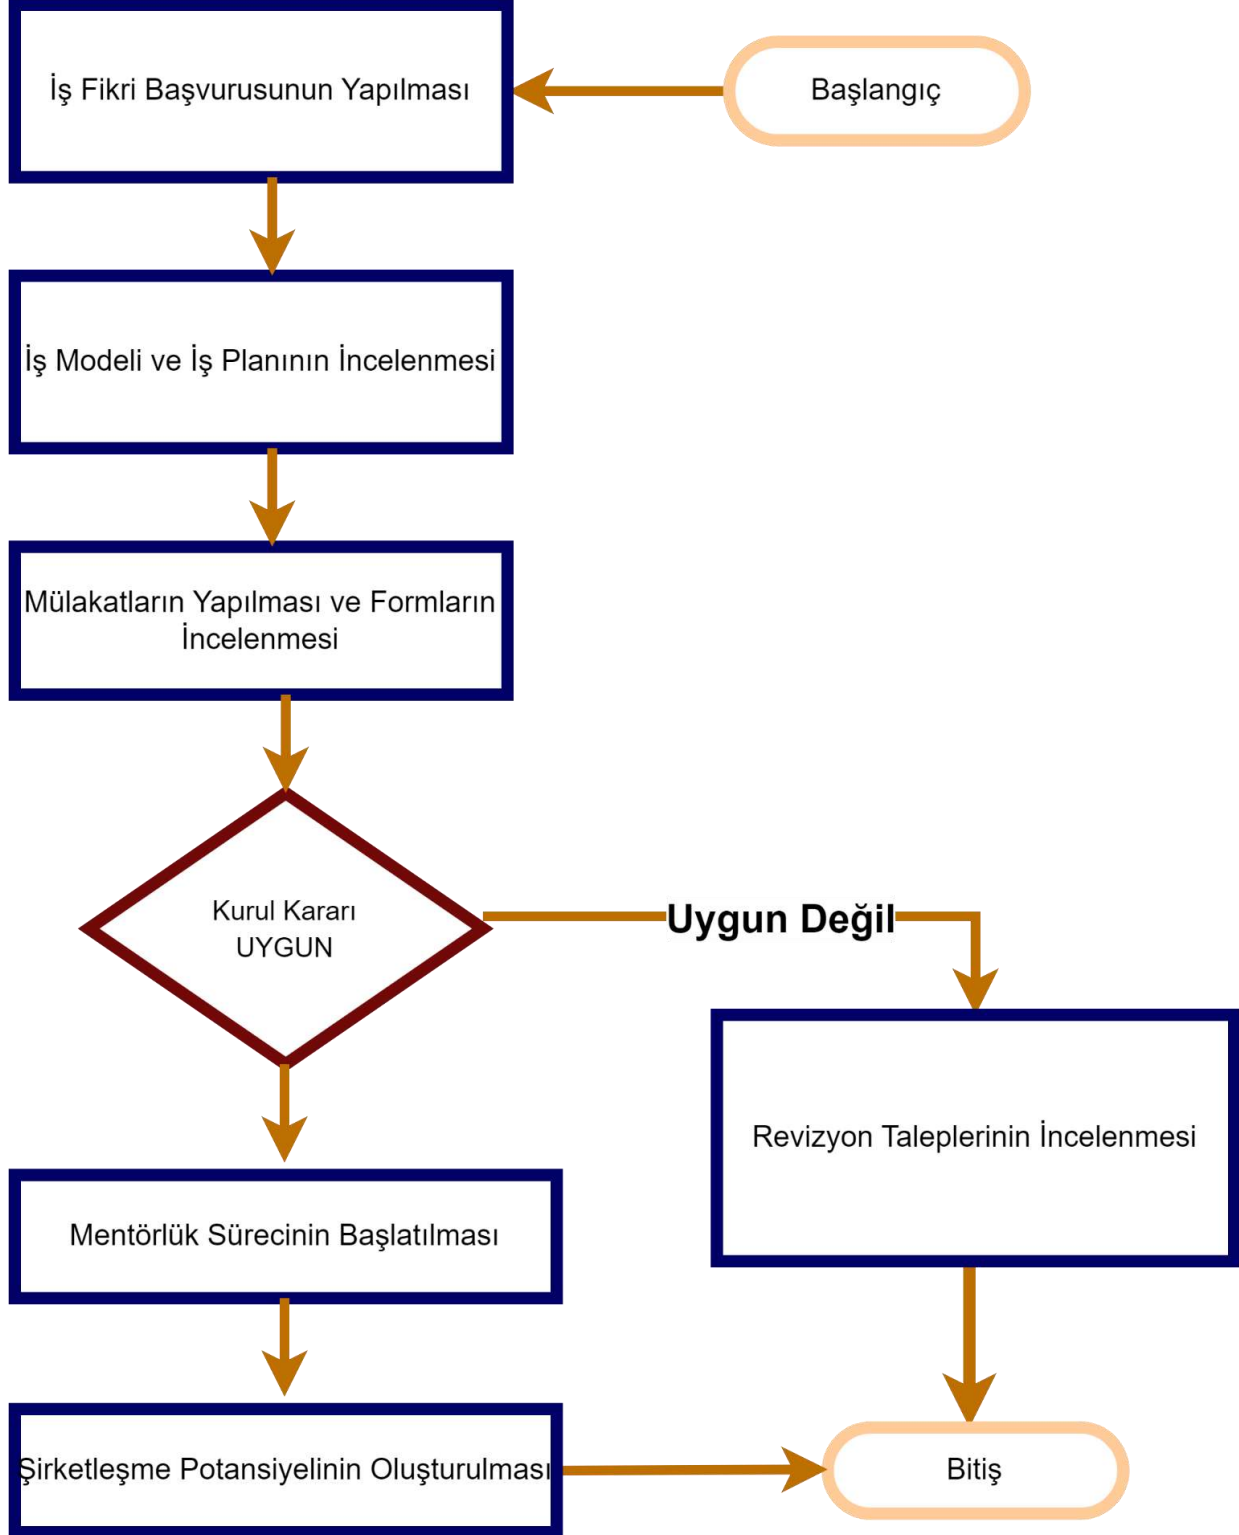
İş Fikri Başvurusunun Yapılması

Başlangıç

İş Modeli ve İş Planının İncelenmesi

Mülakatların Yapılması ve Formların İncelenmesi

Kurul Kararı
UYGUN

Uygun Değil

Revizyon Taleplerinin İncelenmesi

Mentörlük Sürecinin Başlatılması

Şirketleşme Potansiyelinin Oluşturulması

Bitiş